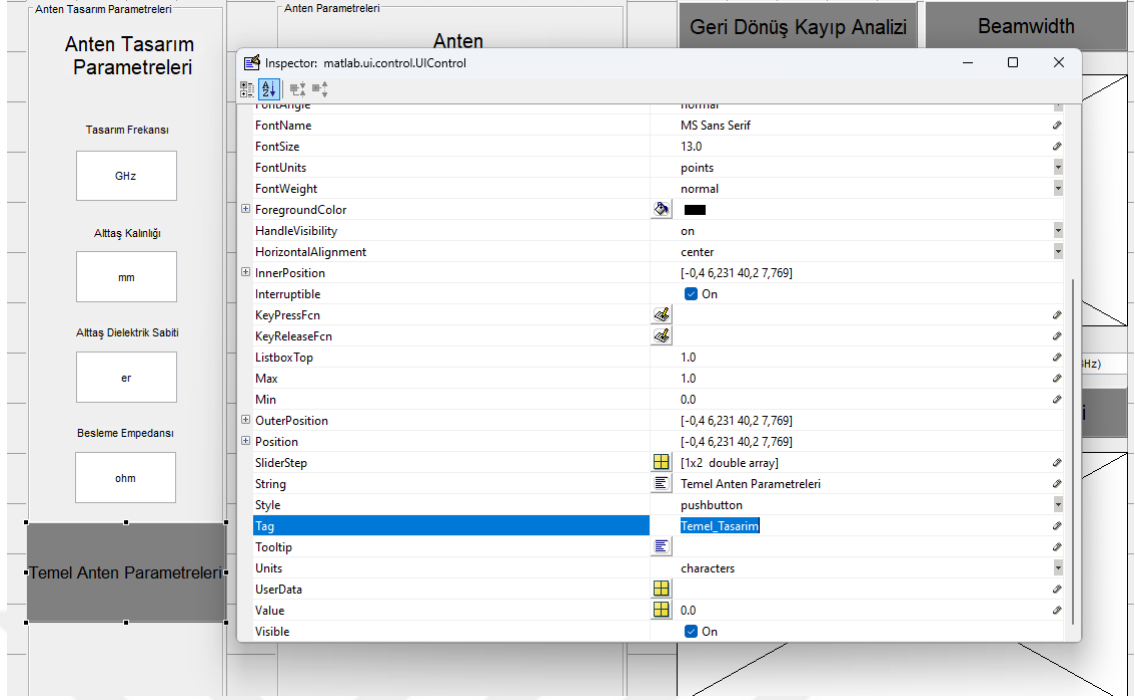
Anten Tasarım Parametreleri

Anten Tasarım Parametreleri

Tasarım Frekansı

GHz

Alttaş Kalınlığı

mm

Alttaş Dielektrik Sabiti

er

Besleme Empedansı

ohm

Temel Anten Parametreleri

Anten Parametreleri

Anten

Geri Dönüş Kayıp Analizi

Beamwidth

Inspector: matlab.ui.control.UIControl

| Property | Value |
|---|---|
| FontAngle | normal |
| FontName | MS Sans Serif |
| FontSize | 13.0 |
| FontUnits | points |
| FontWeight | normal |
| ForegroundColor | |
| HandleVisibility | on |
| HorizontalAlignment | center |
| InnerPosition | [-0,4 6,231 40,2 7,769] |
| Interruptible | On |
| KeyPressFcn | |
| KeyReleaseFcn | |
| ListboxTop | 1.0 |
| Max | 1.0 |
| Min | 0.0 |
| OuterPosition | [-0,4 6,231 40,2 7,769] |
| Position | [-0,4 6,231 40,2 7,769] |
| SliderStep | [1x2 double array] |
| String | Temel Anten Parametreleri |
| Style | pushbutton |
| Tag | Temel_Tasarim |
| Tooltip | |
| Units | characters |
| UserData | |
| Value | 0.0 |
| Visible | On |

Hz)